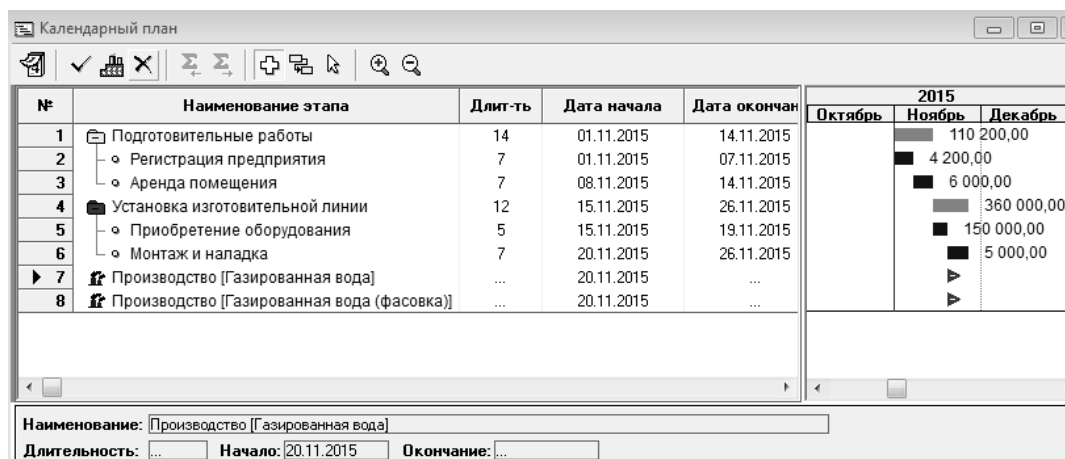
Календарный план

| № | Наименование этапа | Длит-ть | Дата начала | Дата окончан |
|---|---|---|---|---|
| 1 | Подготовительные работы | 14 | 01.11.2015 | 14.11.2015 |
| 2 | Регистрация предприятия | 7 | 01.11.2015 | 07.11.2015 |
| 3 | Аренда помещения | 7 | 08.11.2015 | 14.11.2015 |
| 4 | Установка изготовительной линии | 12 | 15.11.2015 | 26.11.2015 |
| 5 | Приобретение оборудования | 5 | 15.11.2015 | 19.11.2015 |
| 6 | Монтаж и наладка | 7 | 20.11.2015 | 26.11.2015 |
| 7 | Производство [Газированная вода] | ... | 20.11.2015 | ... |
| 8 | Производство [Газированная вода (фасовка)] | ... | 20.11.2015 | ... |

2015
Октябрь Ноябрь Декабрь
110 200,00
4 200,00
6 000,00
360 000,00
150 000,00
5 000,00

Наименование: Производство [Газированная вода]
Длительность: ... Начало: 20.11.2015 Окончание: ...